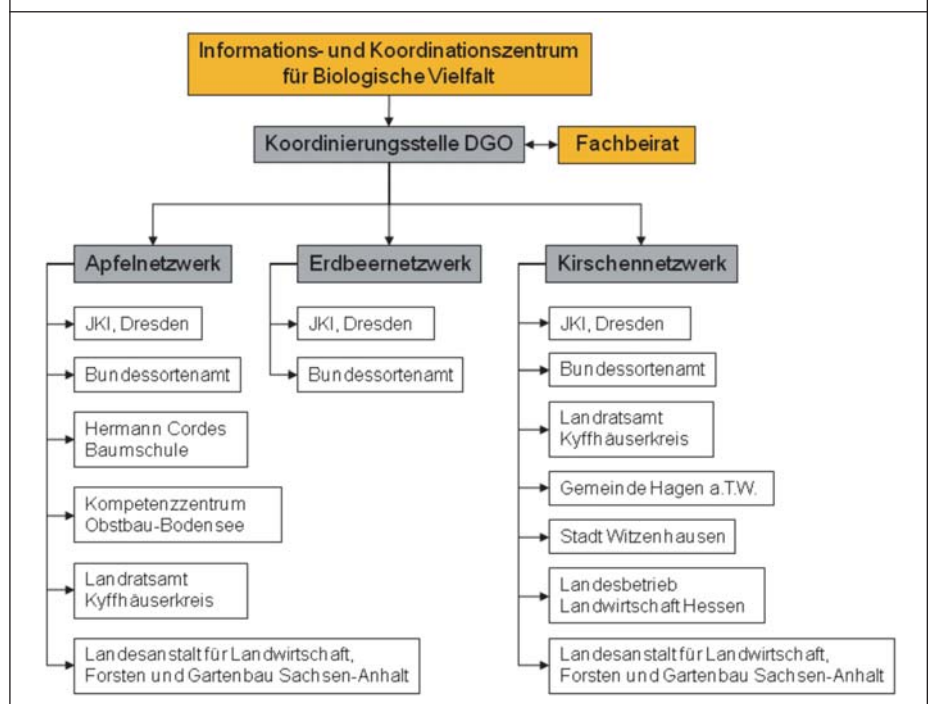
Informations- und Koordinationszentrum für Biologische Vielfalt

Koordinierungsstelle DGO

Fachbeirat

Apfelnetzwerk

JKI, Dresden

Bundessortenamt

Hermann Cordes Baumschule

Kompetenzzentrum Obstbau-Bodensee

Landratsamt Kyffhäuserkreis

Landesanstalt für Landwirtschaft, Forsten und Gartenbau Sachsen-Anhalt

Erdbeernetzwerk

JKI, Dresden

Bundessortenamt

Kirschennetzwerk

JKI, Dresden

Bundessortenamt

Landratsamt Kyffhäuserkreis

Gemeinde Hagen a.T.W.

Stadt Witzenhausen

Landesbetrieb Landwirtschaft Hessen

Landesanstalt für Landwirtschaft, Forsten und Gartenbau Sachsen-Anhalt